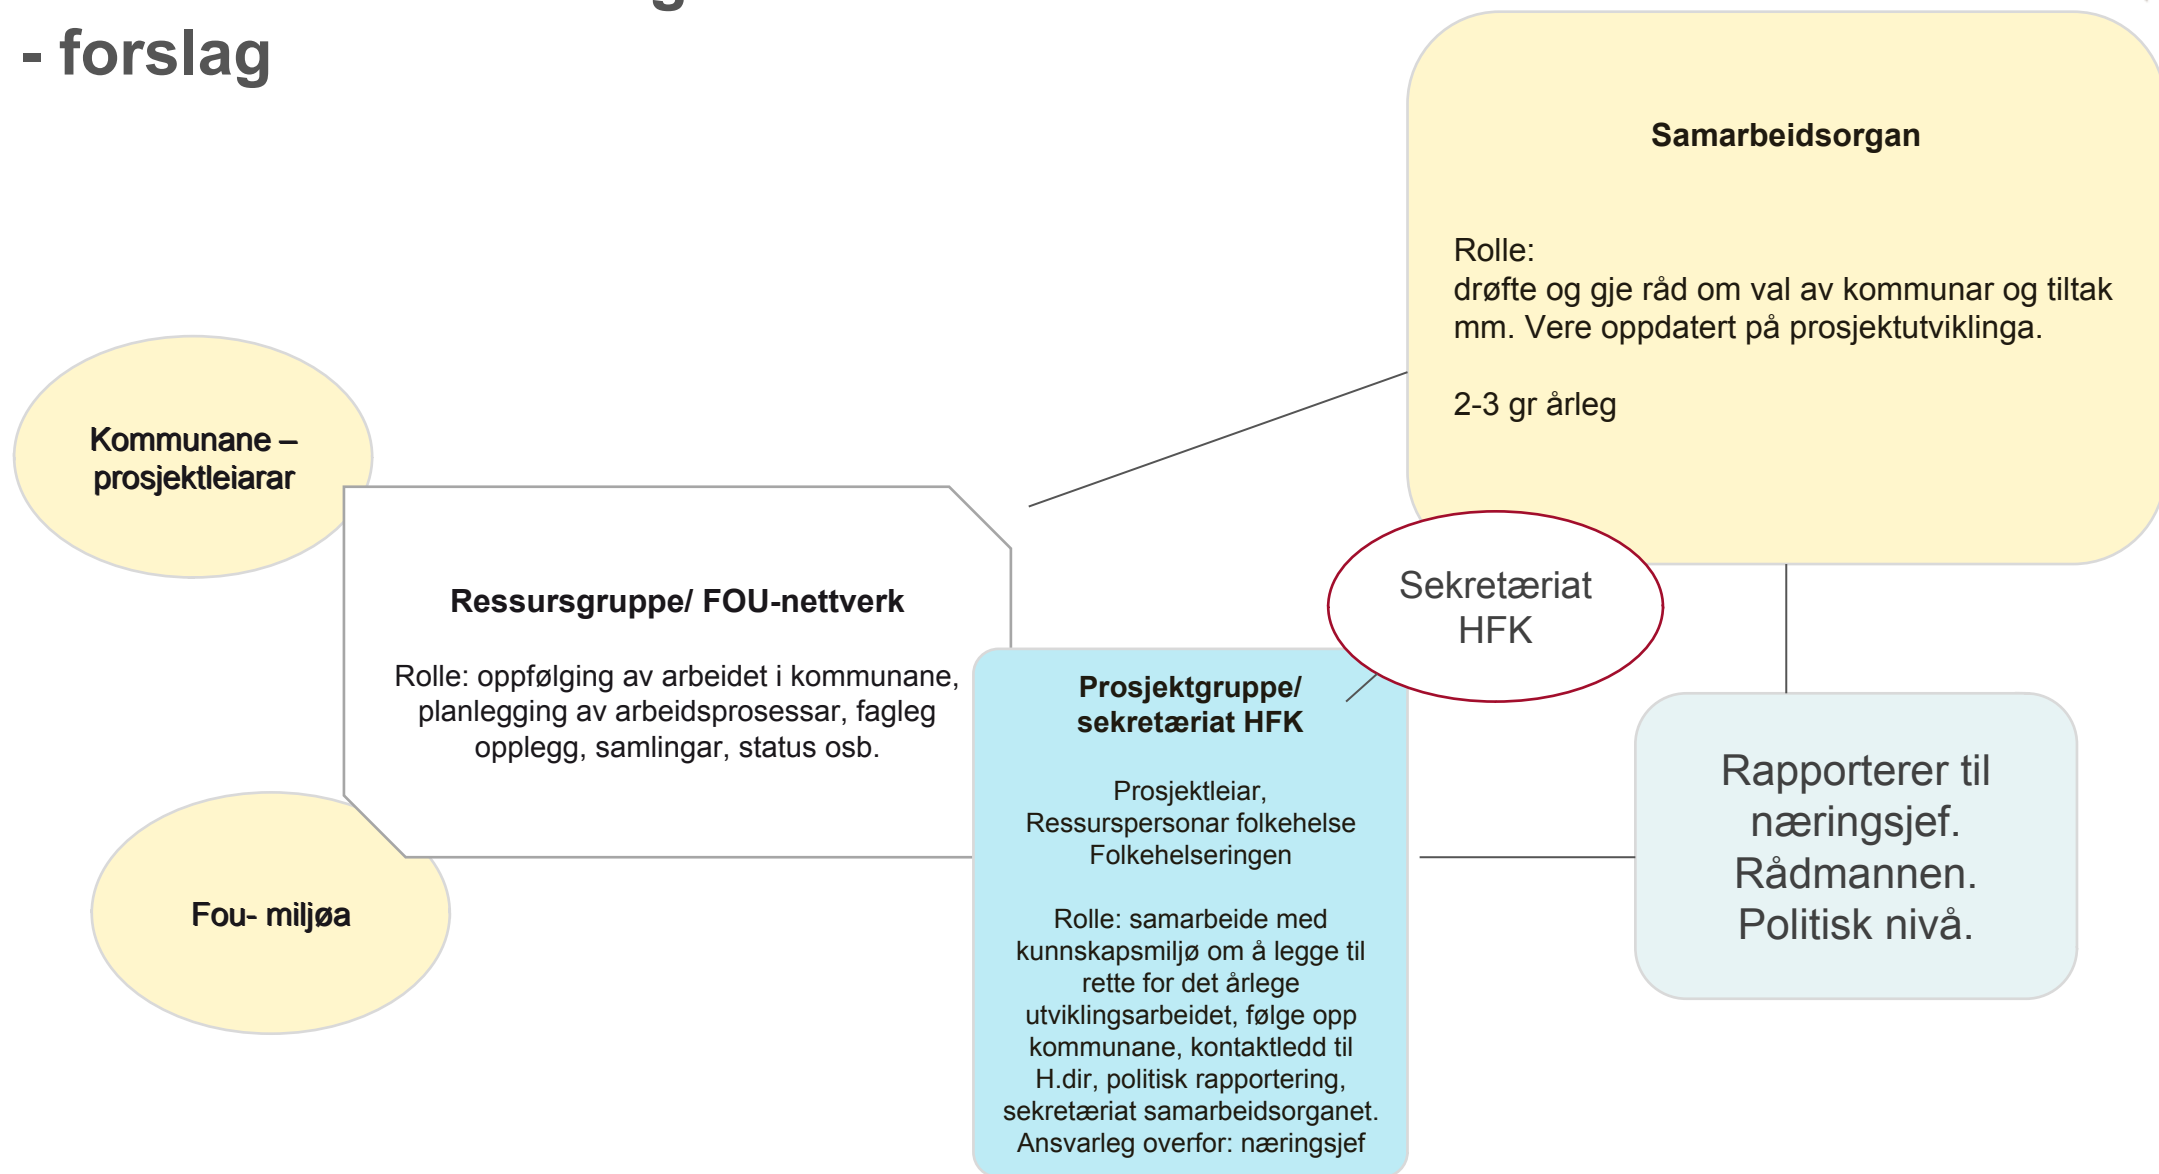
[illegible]

- forslag

Samarbeidsorgan

Rolle:
drøfte og gje råd om val av kommunar og tiltak mm. Vere oppdatert på prosjektutviklinga.

2-3 gr årleg

Kommunane – prosjektleiarar

Ressursgruppe/ FOU-nettverk

Rolle: oppfølging av arbeidet i kommunane, planlegging av arbeidsprosessar, fagleg opplegg, samlingar, status osb.

Sekretæriat HFK

Prosjektgruppe/ sekretæriat HFK

Prosjektleiar, Ressurspersonar folkehelse Folkehelseringen

Rolle: samarbeide med kunnskapsmiljø om å legge til rette for det årlege utviklingsarbeidet, følge opp kommunane, kontaktledd til H.dir, politisk rapportering, sekretæriat samarbeidsorganet. Ansvarleg overfor: næringsjef

Rapporterer til næringsjef. Rådmannen. Politisk nivå.

Fou- miljøa